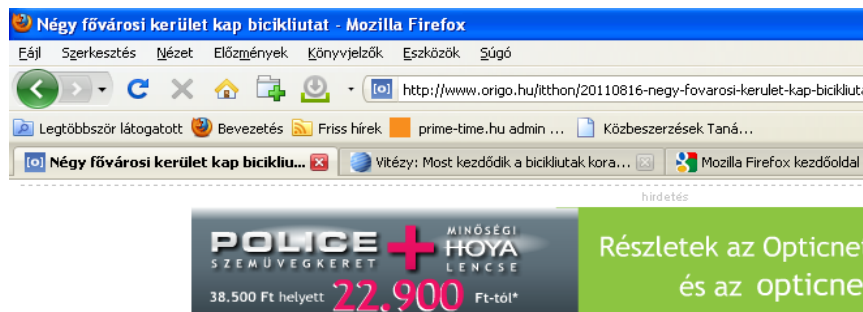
Négy fővárosi kerület kap bicikliutat - Mozilla Firefox

Fájl Szerkesztés Nézet Előzmények Könyvjelzők Eszközök Súgó

http://www.origo.hu/itthon/20110816-negy-fovarosi-kerulet-kap-bicikliuta

Legtöbbször látogatott Bevezetés Friss hírek prime-time.hu admin ... Közbeszerzések Taná...

Négy fővárosi kerület kap bicikliu... Vitézy: Most kezdődik a bicikliutak kora... Mozilla Firefox kezdőoldal

hirdetés

POLICE SZEMÜVEGKERET + MINŐSÉGI HOYA LENCSE

38.500 Ft helyett 22.900 Ft-tól*

Részletek az Opticne
és az opticne